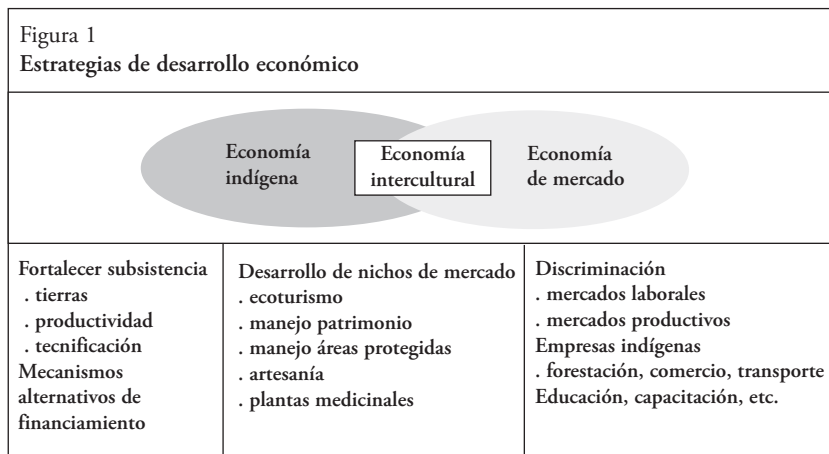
Figura 1
**Estrategias de desarrollo económico**

Economía indígena

Economía intercultural

Economía de mercado

| Fortalecer subsistencia<br>. tierras<br>. productividad<br>. tecnificación<br>Mecanismos alternativos de financiamiento | Desarrollo de nichos de mercado<br>. ecoturismo<br>. manejo patrimonio<br>. manejo áreas protegidas<br>. artesanía<br>. plantas medicinales | Discriminación<br>. mercados laborales<br>. mercados productivos<br>Empresas indígenas<br>. forestación, comercio, transporte<br>Educación, capacitación, etc. |
|---|---|---|